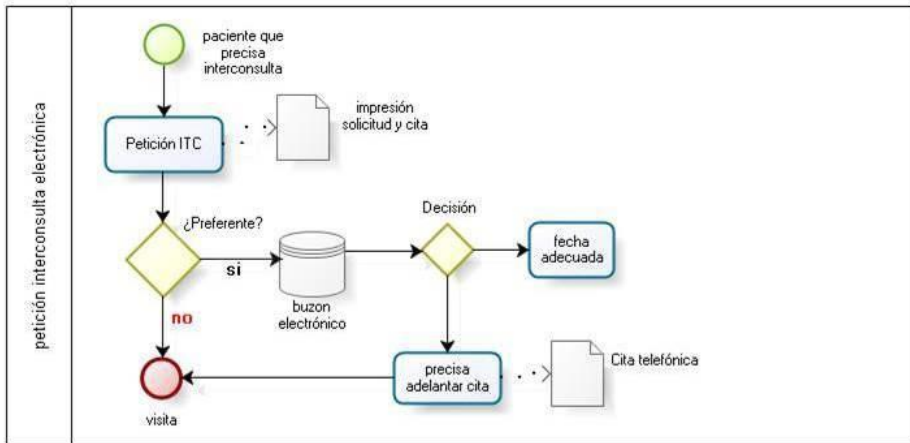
petición interconsulta electrónica

paciente que precisa interconsulta

Petición ITC

impresión solicitud y cita

¿Preferente?

si

no

buzon electrónico

Decisión

fecha adecuada

precisa adelantar cita

Cita telefónica

visita